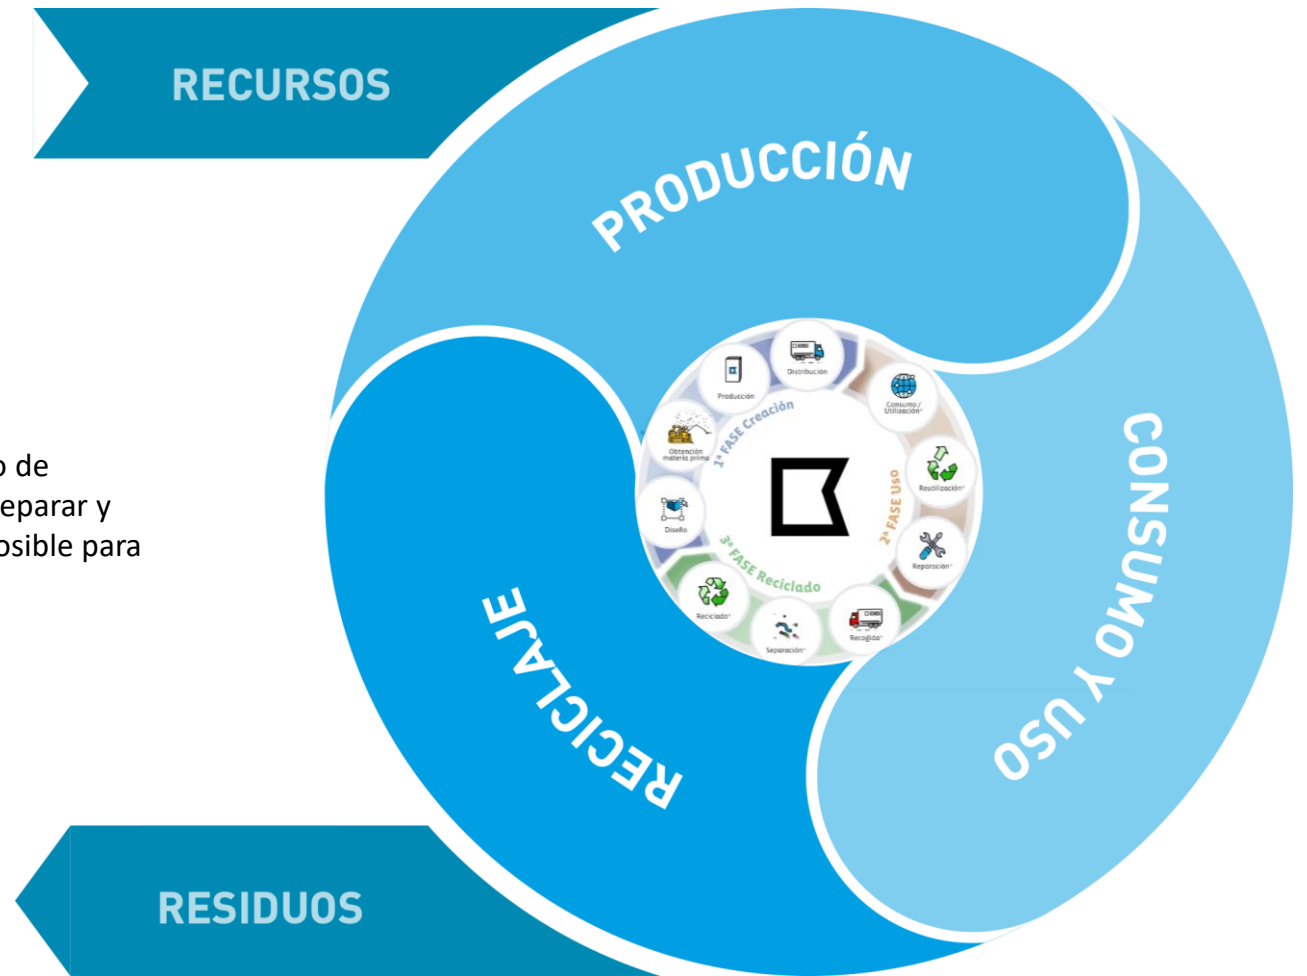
RECURSOS

PRODUCCIÓN

CONSUMO Y USO

RECICLAJE

RESIDUOS

o de
eparar y
osible para

Distribución
Producción
Consumo / Utilización
Obtención materia prima
1ª FASE Creación
Reutilización
2ª FASE Uso
Diseño
Reparación
3ª FASE Reciclado
Reciclado
Recogida
Separación